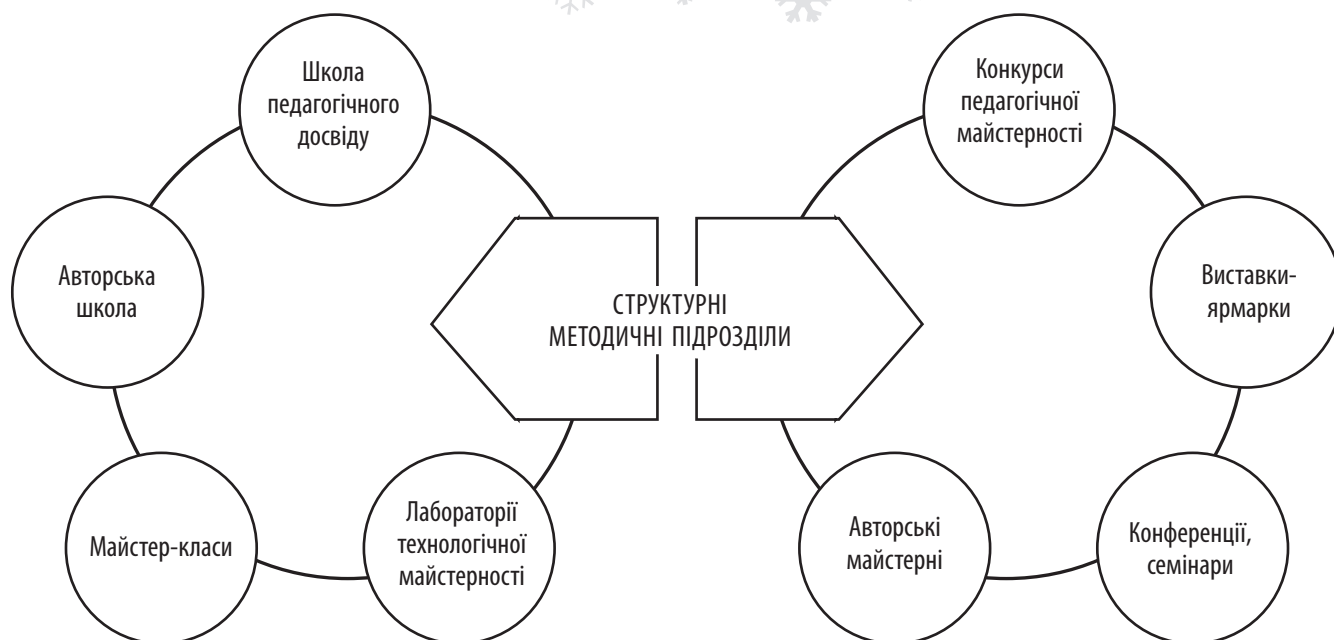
Школа педагогічного досвіду

Авторська школа

Майстер-класи

Лабораторії технологічної майстерності

СТРУКТУРНІ МЕТОДИЧНІ ПІДРОЗДІЛИ

Конкурси педагогічної майстерності

Виставки-ярмарки

Конференції, семінари

Авторські майстерні